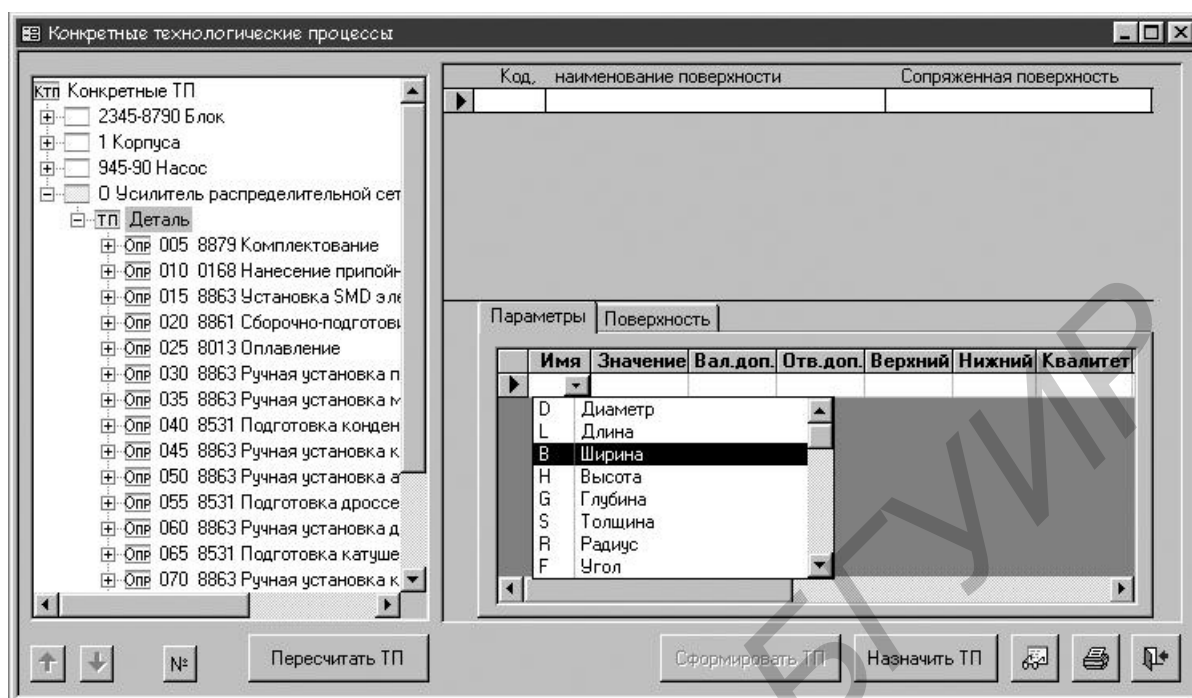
Конкретные технологические процессы

КТП Конкретные ТП
2345-8790 Блок
1 Корпуса
945-90 Насос
0 Усилитель распределительной сет
ТП Деталь
Опр 005 8879 Комплектование
Опр 010 0168 Нанесение припойн
Опр 015 8863 Установка SMD эле
Опр 020 8861 Сборочно-подготови
Опр 025 8013 Оплавление
Опр 030 8863 Ручная установка п
Опр 035 8863 Ручная установка м
Опр 040 8531 Подготовка конден
Опр 045 8863 Ручная установка к
Опр 050 8863 Ручная установка а
Опр 055 8531 Подготовка дроссе
Опр 060 8863 Ручная установка д
Опр 065 8531 Подготовка катуше
Опр 070 8863 Ручная установка к

| Код, | наименование поверхности | Сопряженная поверхность |
|---|---|---|
| | | |

Параметры | Поверхность

| Имя | Значение | Вал.доп. | Отв.доп. | Верхний | Нижний | Квалитет |
|---|---|---|---|---|---|---|
| | | | | | | |

D Диаметр
L Длина
B Ширина
H Высота
G Глубина
S Толщина
R Радиус
F Угол

№
Пересчитать ТП
Сформировать ТП
Назначить ТП

БГУИР